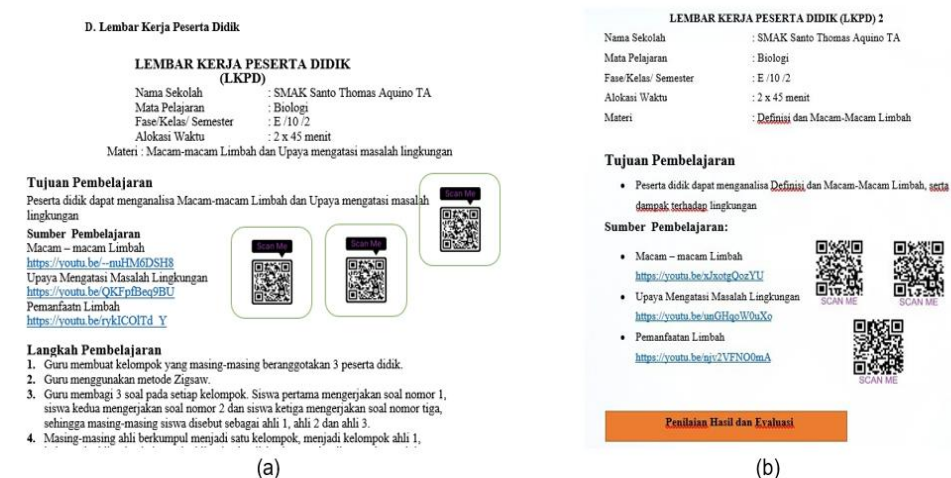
D. Lembar Kerja Peserta Didik

LEMBAR KERJA PESERTA DIDIK (LKPD)

Nama Sekolah : SMAK Santo Thomas Aquino TA
Mata Pelajaran : Biologi
Fase/Kelas/ Semester : E /10 /2
Alokasi Waktu : 2 x 45 menit
Materi : Macam-macam Limbah dan Upaya mengatasi masalah lingkungan

Tujuan Pembelajaran
Peserta didik dapat menganalisa Macam-macam Limbah dan Upaya mengatasi masalah lingkungan

Scan Me

Sumber Pembelajaran
Macam – macam Limbah
https://youtu.be/--muHM6DSH8
Upaya Mengatasi Masalah Lingkungan
https://youtu.be/QKFpfBeq9BU
Pemanfaatn Limbah
https://youtu.be/rykICOlTd_Y

Scan Me

Scan Me

Langkah Pembelajaran
1. Guru membuat kelompok yang masing-masing beranggotakan 3 peserta didik.
2. Guru menggunakan metode Zigsaw.
3. Guru membagi 3 soal pada setiap kelompok. Siswa pertama mengerjakan soal nomor 1, siswa kedua mengerjakan soal nomor 2 dan siswa ketiga mengerjakan soal nomor tiga, sehingga masing-masing siswa disebut sebagai ahli 1, ahli 2 dan ahli 3.
4. Masing-masing ahli berkumpul menjadi satu kelompok, menjadi kelompok ahli 1, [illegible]

(a)

LEMBAR KERJA PESERTA DIDIK (LKPD) 2

Nama Sekolah : SMAK Santo Thomas Aquino TA
Mata Pelajaran : Biologi
Fase/Kelas/ Semester : E /10 /2
Alokasi Waktu : 2 x 45 menit
Materi : Definisi dan Macam-Macam Limbah

Tujuan Pembelajaran
• Peserta didik dapat menganalisa Definisi dan Macam-Macam Limbah, serta dampak terhadap lingkungan

Sumber Pembelajaran:
• Macam – macam Limbah
https://youtu.be/xJxotgQozYU
• Upaya Mengatasi Masalah Lingkungan
https://youtu.be/unGHqoW0uXo
• Pemanfaatan Limbah
https://youtu.be/njv2VFNO0mA

SCAN ME
SCAN ME
SCAN ME

Penilaian Hasil dan Evaluasi

(b)